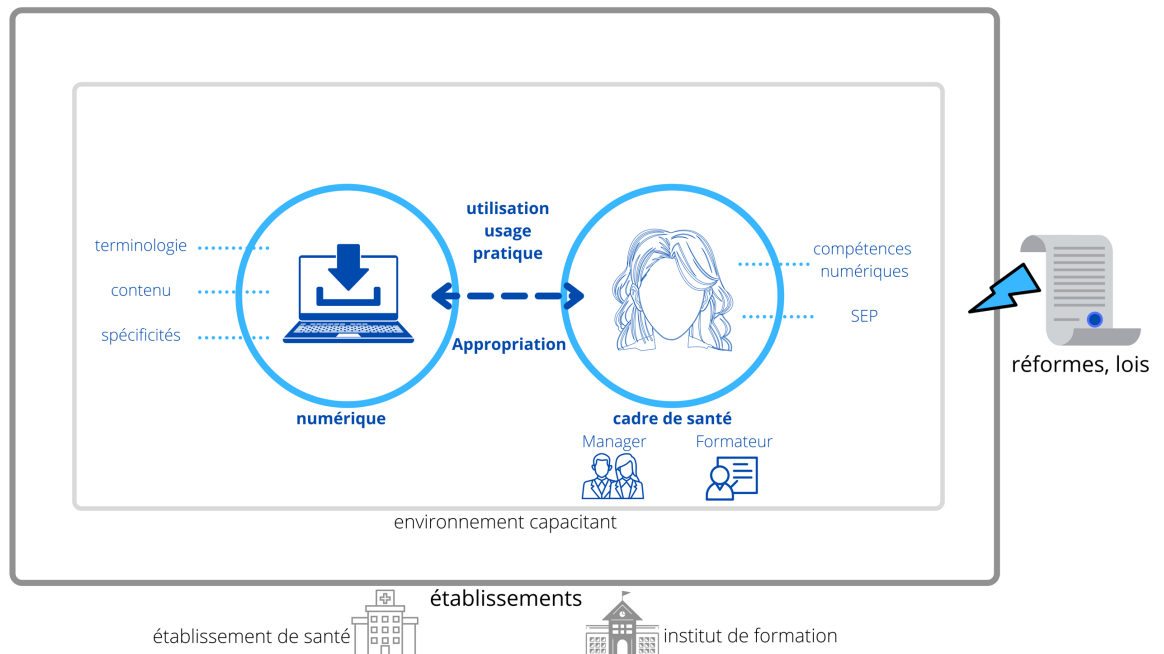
terminologie

contenu

spécificités

numérique

utilisation
usage
pratique

Appropriation

compétences numériques

SEP

cadre de santé

Manager

Formateur

environnement capacitant

réformes, lois

établissements

établissement de santé

institut de formation